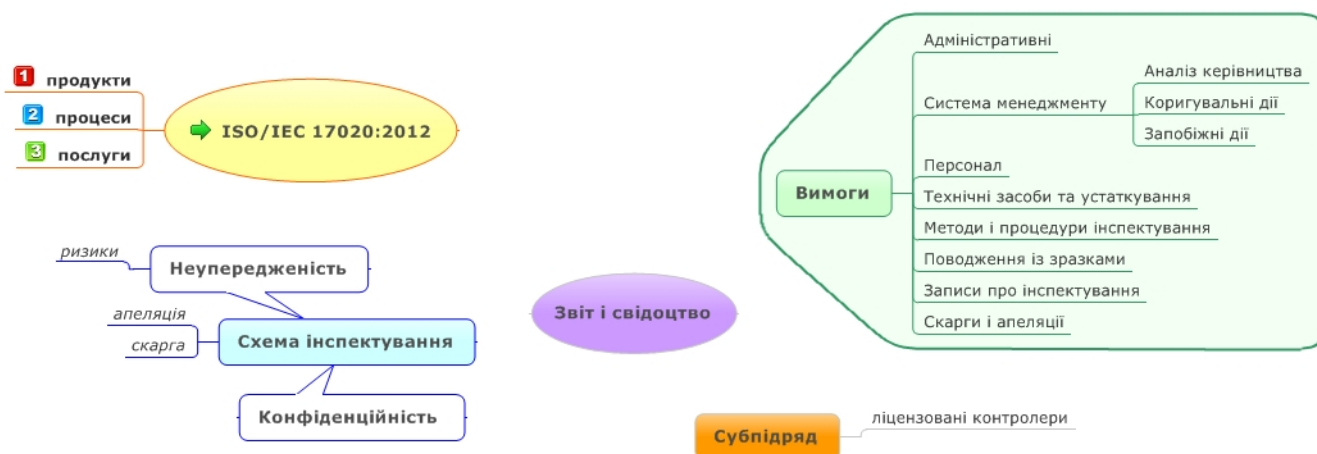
1 продукти
2 процеси
3 послуги

ISO/IEC 17020:2012

ризики
Неупередженість
апеляція
скарга
Схема інспектування
Конфіденційність

Звіт і свідоцтво

Вимоги
Адміністративні
Система менеджменту
Аналіз керівництва
Коригувальні дії
Запобіжні дії
Персонал
Технічні засоби та устаткування
Методи і процедури інспектування
Поводження із зразками
Записи про інспектування
Скарги і апеляції

Субпідряд
ліцензовані контролери